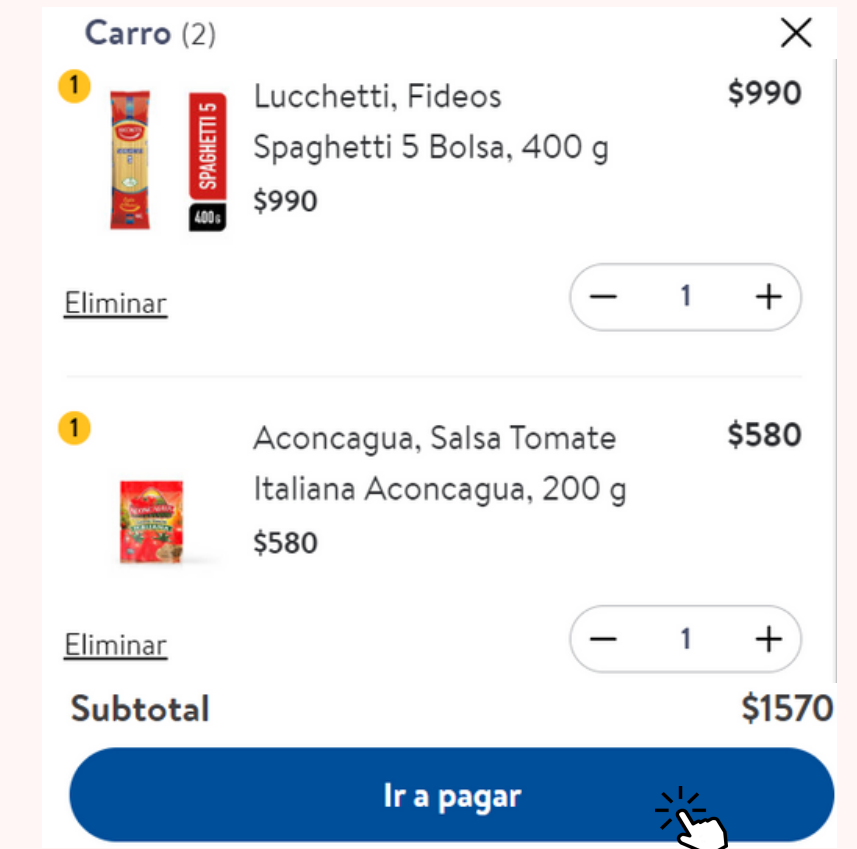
Carro (2)

1

SPAGHETTI 5
400 g

Lucchetti, Fideos Spaghetti 5 Bolsa, 400 g
$990

$990

Eliminar

− 1 +

1

Aconcagua, Salsa Tomate Italiana Aconcagua, 200 g
$580

$580

Eliminar

− 1 +

Subtotal $1570

Ir a pagar